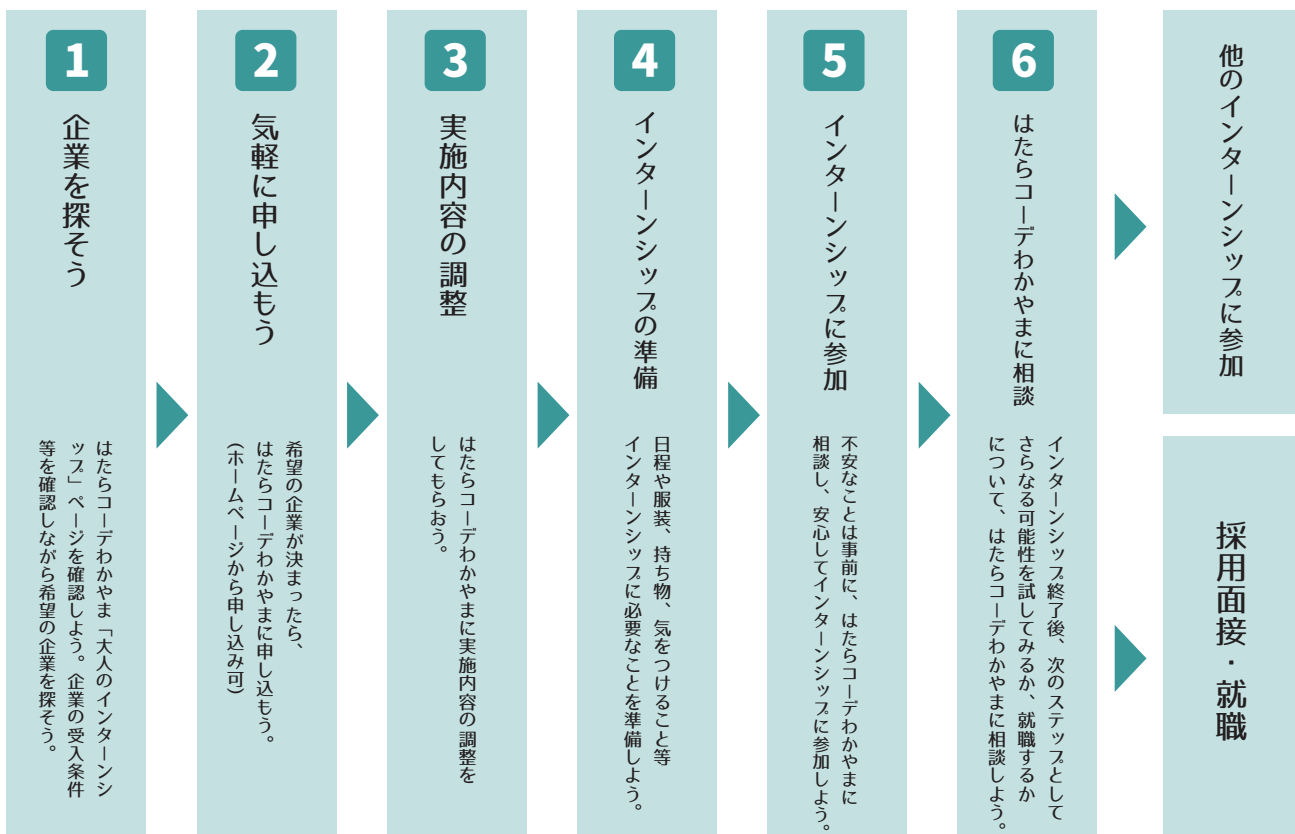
1
企業を探そう

はたらコーデわかやま「大人のインターンシップ」ページを確認しよう。企業の受入条件等を確認しながら希望の企業を探そう。

2
気軽に申し込もう

希望の企業が決まったら、はたらコーデわかやまに申し込もう。（ホームページから申し込み可）

3
実施内容の調整

はたらコーデわかやまに実施内容の調整をしてもらおう。

4
インターンシップの準備

日程や服装、持ち物、気をつけること等インターンシップに必要なことを準備しよう。

5
インターンシップに参加

不安なことは事前に、はたらコーデわかやまに相談し、安心してインターンシップに参加しよう。

6
はたらコーデわかやまに相談

インターンシップ終了後、次のステップとしてさらなる可能性を試してみるか、就職するかについて、はたらコーデわかやまに相談しよう。

他のインターンシップに参加

採用面接・就職